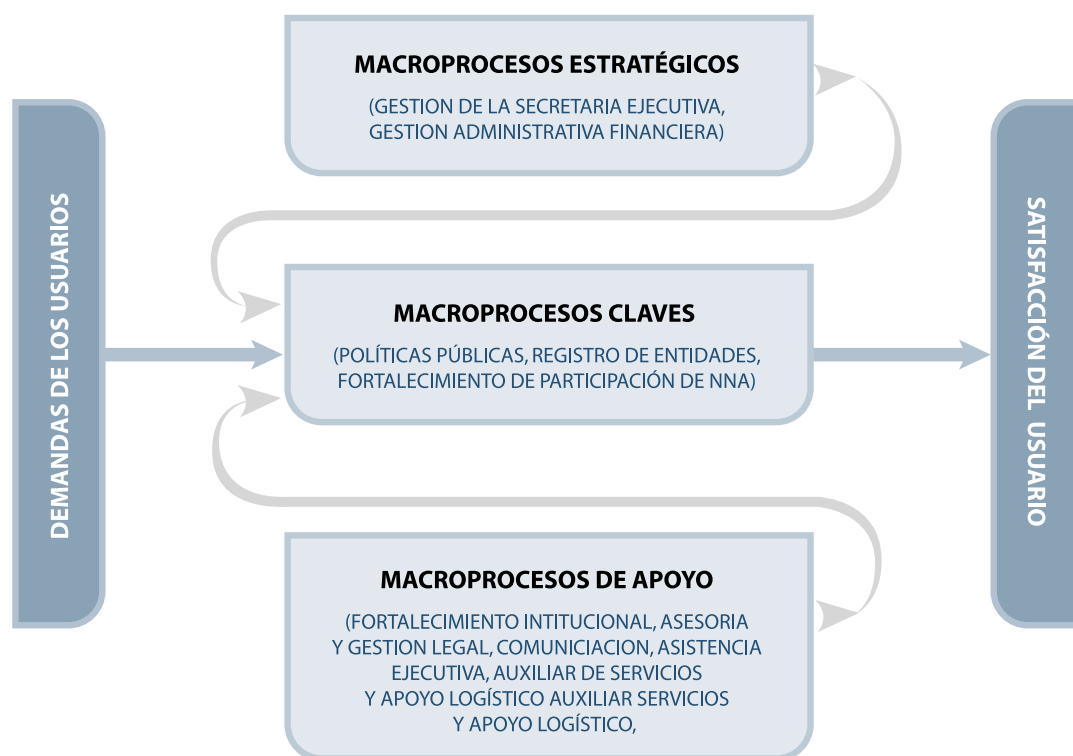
DEMANDAS DE LOS USUARIOS

MACROPROCESOS ESTRATÉGICOS

(GESTION DE LA SECRETARIA EJECUTIVA, GESTION ADMINISTRATIVA FINANCIERA)

MACROPROCESOS CLAVES

(POLÍTICAS PÚBLICAS, REGISTRO DE ENTIDADES, FORTALECIMIENTO DE PARTICIPACIÓN DE NNA)

MACROPROCESOS DE APOYO

(FORTALECIMIENTO INTITUCIONAL, ASESORIA Y GESTION LEGAL, COMUNICIACION, ASISTENCIA EJECUTIVA, AUXILIAR DE SERVICIOS Y APOYO LOGÍSTICO AUXILIAR SERVICIOS Y APOYO LOGÍSTICO,

SATISFACCIÓN DEL USUARIO